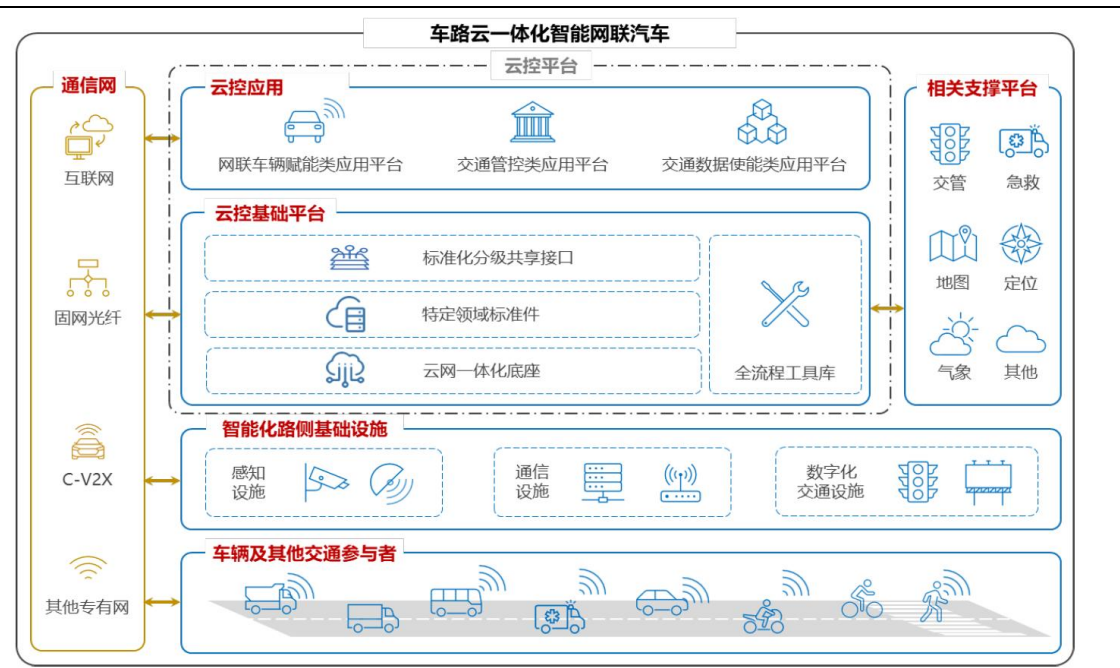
车路云一体化智能网联汽车

通信网

互联网

固网光纤

C-V2X

其他专有网

云控平台

云控应用

网联车辆赋能类应用平台

交通管控类应用平台

交通数据使能类应用平台

云控基础平台

标准化分级共享接口

特定领域标准件

云网一体化底座

全流程工具库

相关支撑平台

交管

急救

地图

定位

气象

其他

智能化路侧基础设施

感知设施

通信设施

数字化交通设施

车辆及其他交通参与者